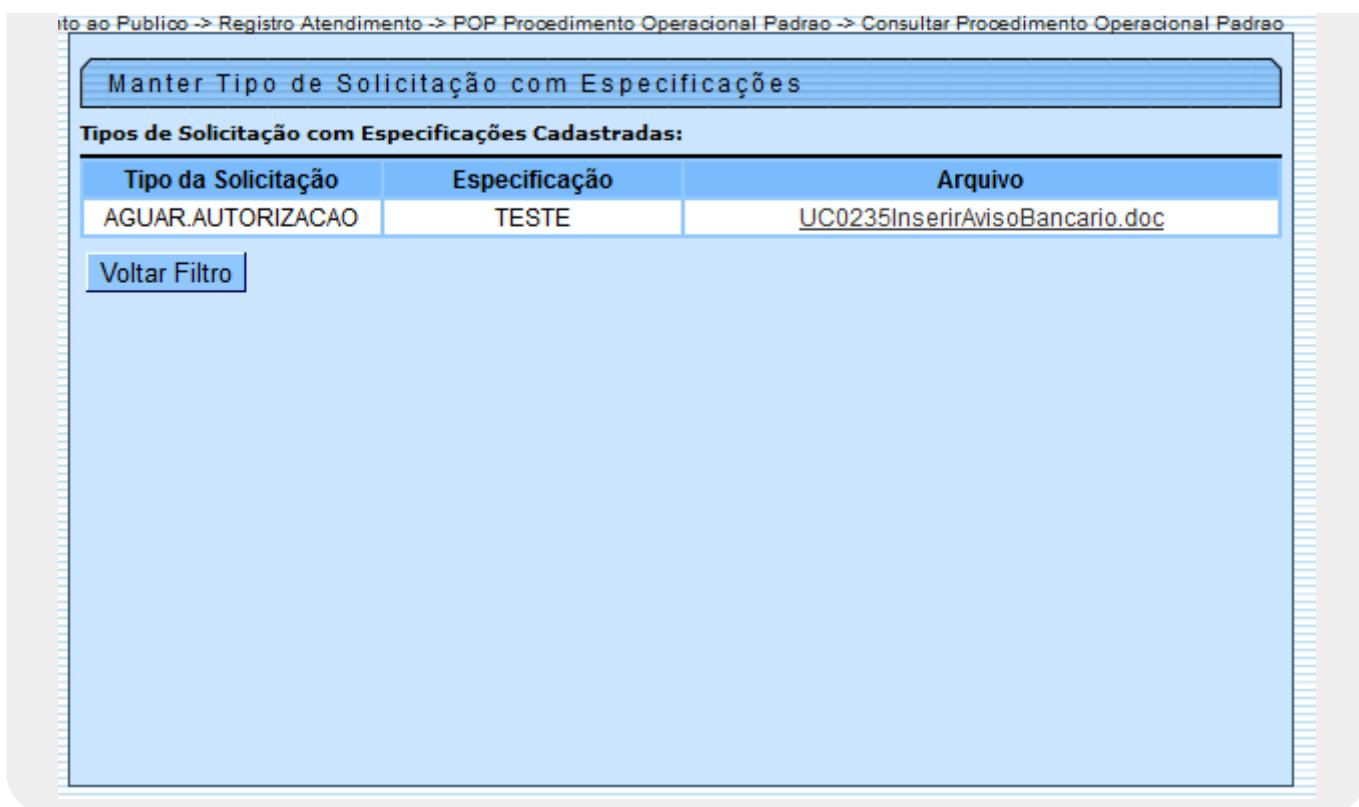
ıto ao Publico -> Registro Atendimento -> POP Procedimento Operacional Padrao -> Consultar Procedimento Operacional Padrao

Manter Tipo de Solicitação com Especificações

Tipos de Solicitação com Especificações Cadastradas:

| Tipo da Solicitação | Especificação | Arquivo |
|---|---|---|
| AGUAR.AUTORIZACAO | TESTE | UC0235InserirAvisoBancario.doc |

Voltar Filtro